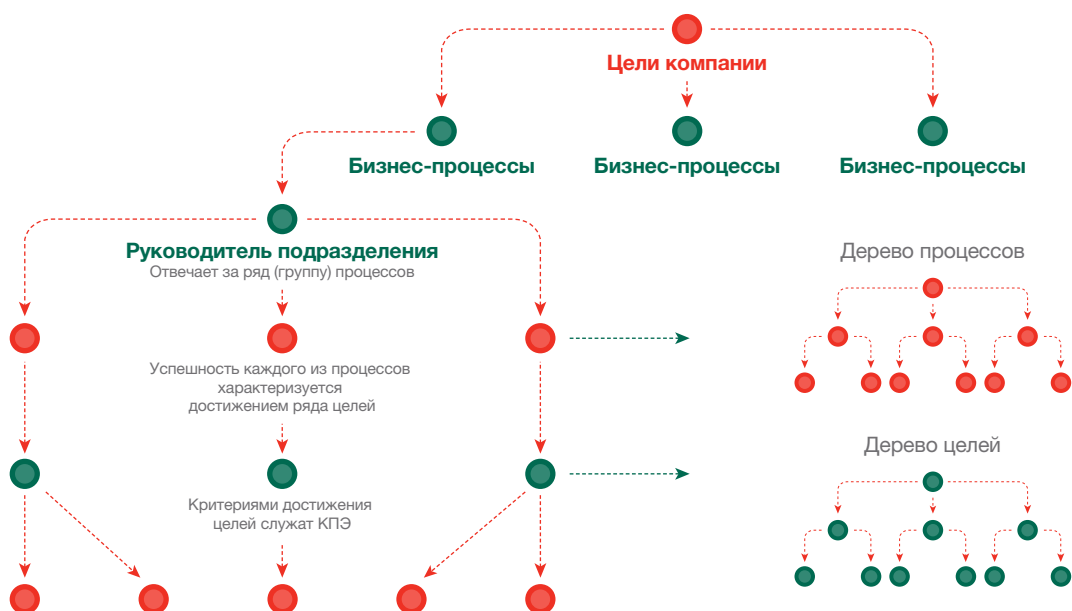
Цели компании

Бизнес-процессы

Бизнес-процессы

Бизнес-процессы

Руководитель подразделения
Отвечает за ряд (группу) процессов

Успешность каждого из процессов характеризуется достижением ряда целей

Критериями достижения целей служат КПЭ

Дерево процессов

Дерево целей